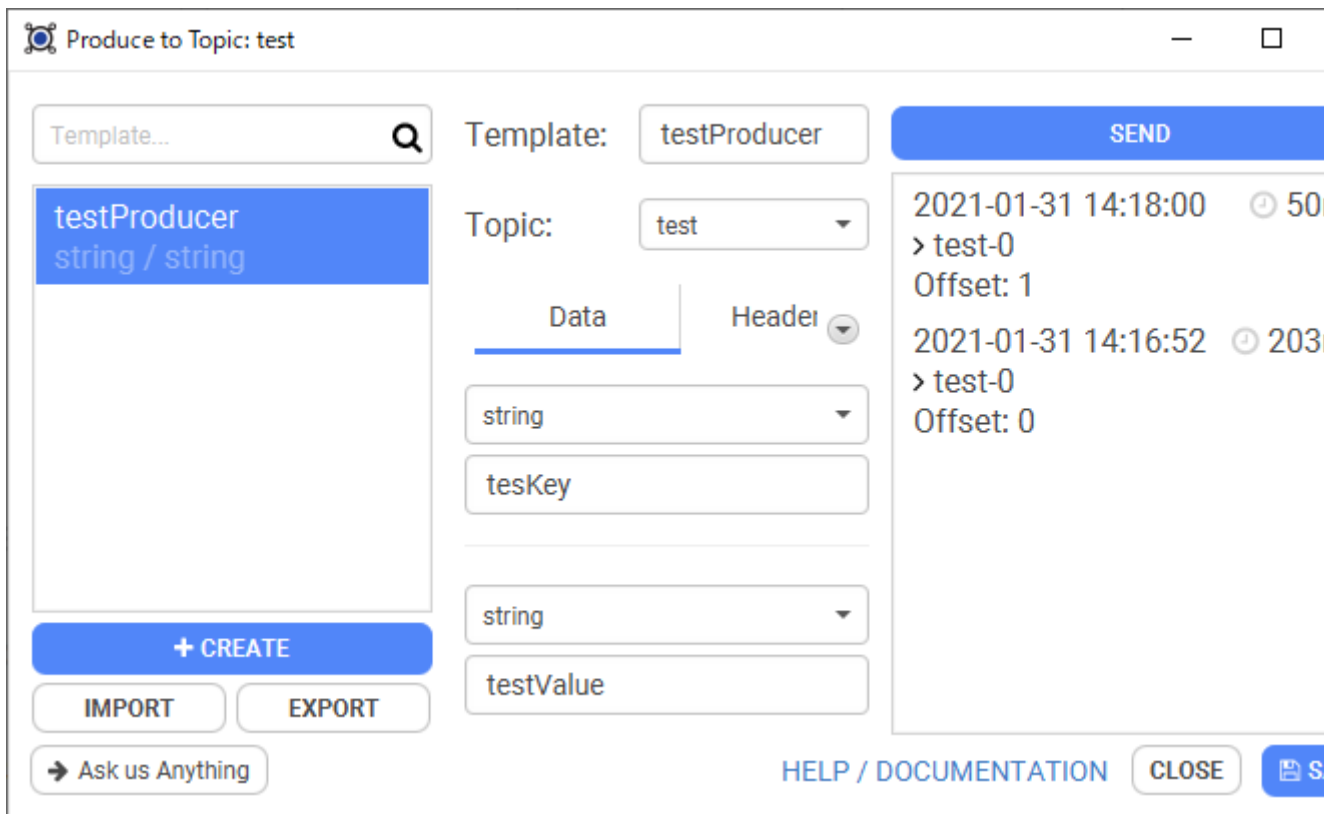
Produce to Topic: test

Template...

testProducer
string / string

+ CREATE

IMPORT

EXPORT

Ask us Anything

Template: testProducer

Topic: test

Data

Header

string

tesKey

string

testValue

SEND

2021-01-31 14:18:00 50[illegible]
> test-0
Offset: 1

2021-01-31 14:16:52 203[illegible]
> test-0
Offset: 0

HELP / DOCUMENTATION

CLOSE

S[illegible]